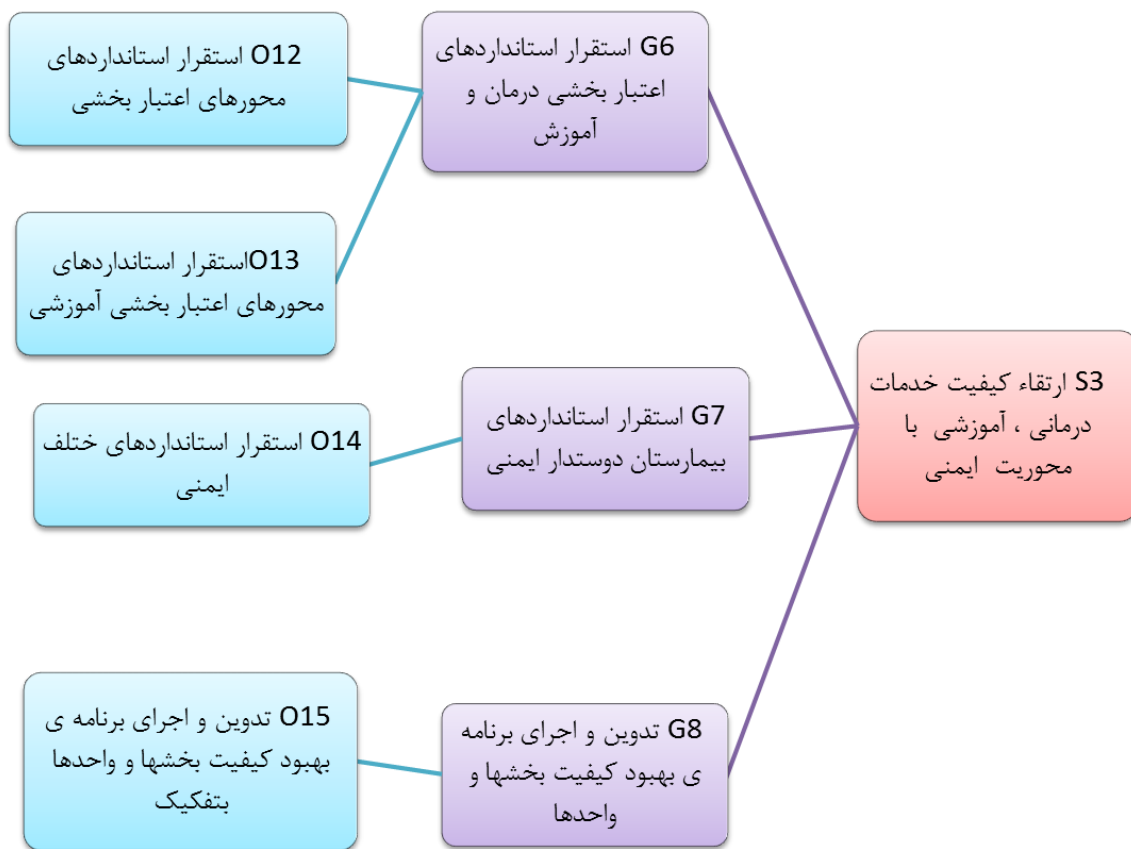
S3 ارتقاء کیفیت خدمات درمانی ، آموزشی با محوریت ایمنی

G6 استقرار استانداردهای اعتبار بخشی درمان و آموزش

O12 استقرار استانداردهای محورهای اعتبار بخشی

O13استقرار استانداردهای محورهای اعتبار بخشی آموزشی

G7 استقرار استانداردهای بیمارستان دوستدار ایمنی

O14 استقرار استانداردهای ختلف ایمنی

G8 تدوین و اجرای برنامه ی بهبود کیفیت بخشها و واحدها

O15 تدوین و اجرای برنامه ی بهبود کیفیت بخشها و واحدها بتفکیک